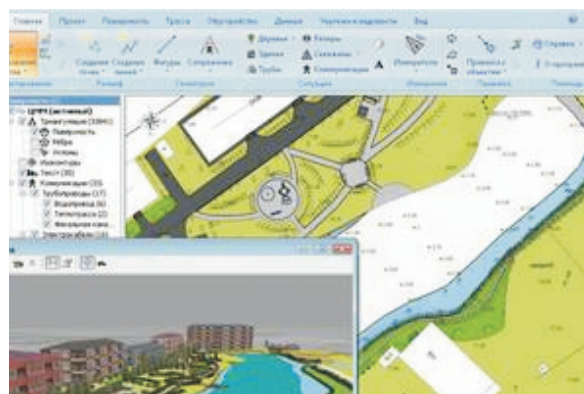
Главная Проект Поверхность Трасса Обустройство Данные Чертежи и ведомости Вид

Создание точек Создание линий Фигуры Сопряжение Деревья Здания Трубы Реперы Скважины Коммуникации Измерения Привязка к объектам Справка

ЦРПТ (активный)
Триангуляция (33841)
Поверхность
Ребра
Уклоны
Изолинии
Текст (30)
Коммуникации (33)
Трубопроводы (17)
Водопровод (6)
Теплотрасса (2)
Фекальная канал
Электрокабели (16)